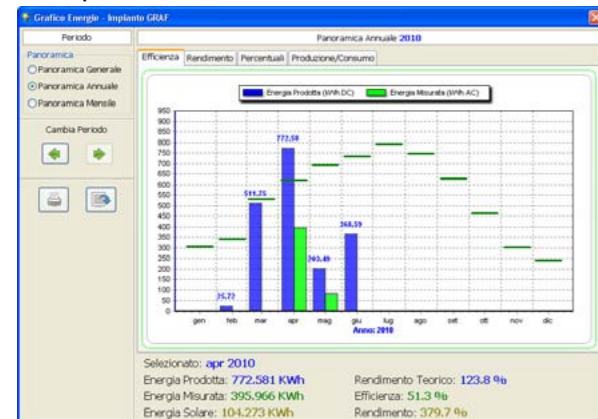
Grafico Energie - Impianto GRAF

Periodo

Panoramica
Panoramica Generale
Panoramica Annuale
Panoramica Mensile

Cambia Periodo

Panoramica Annuale 2010

Efficienza | Rendimento | Percentuali | Produzione/Consumo

Energia Prodotta (kWh DC) | Energia Misurata (kWh AC)

950
900
850
800
750
700
650
600
550
500
450
400
350
300
250
200
150
100
50
0

35.72
511.25
772.58
203.49
368.59

gen feb mar apr mag giu lug ago set ott nov dic
Anno: 2010

Selezionato: apr 2010
Energia Prodotta: 772.581 KWh
Energia Misurata: 395.966 KWh
Energia Solare: 104.273 KWh
Rendimento Teorico: 123.8 %
Efficienza: 51.3 %
Rendimento: 379.7 %